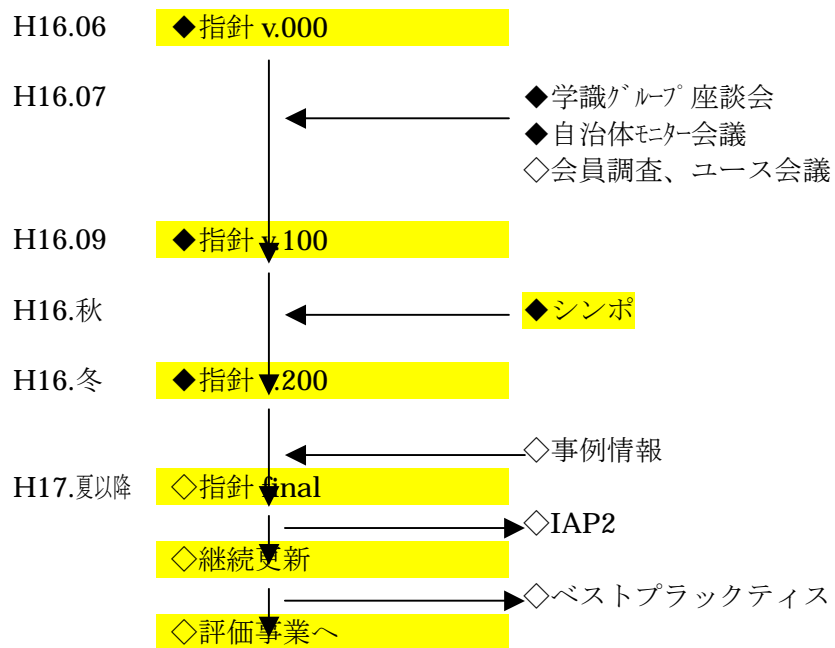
H16.06 ◆指針 v.000

H16.07

◆学識ｸﾞﾙｰﾌﾟ座談会
◆自治体ﾓﾆﾀｰ会議
◇会員調査、ユース会議

H16.09 ◆指針 v.100

H16.秋

◆シンポ

H16.冬 ◆指針 v.200

◇事例情報

H17.夏以降 ◇指針 final

◇IAP2

◇継続更新

◇ベストプラックティス

◇評価事業へ